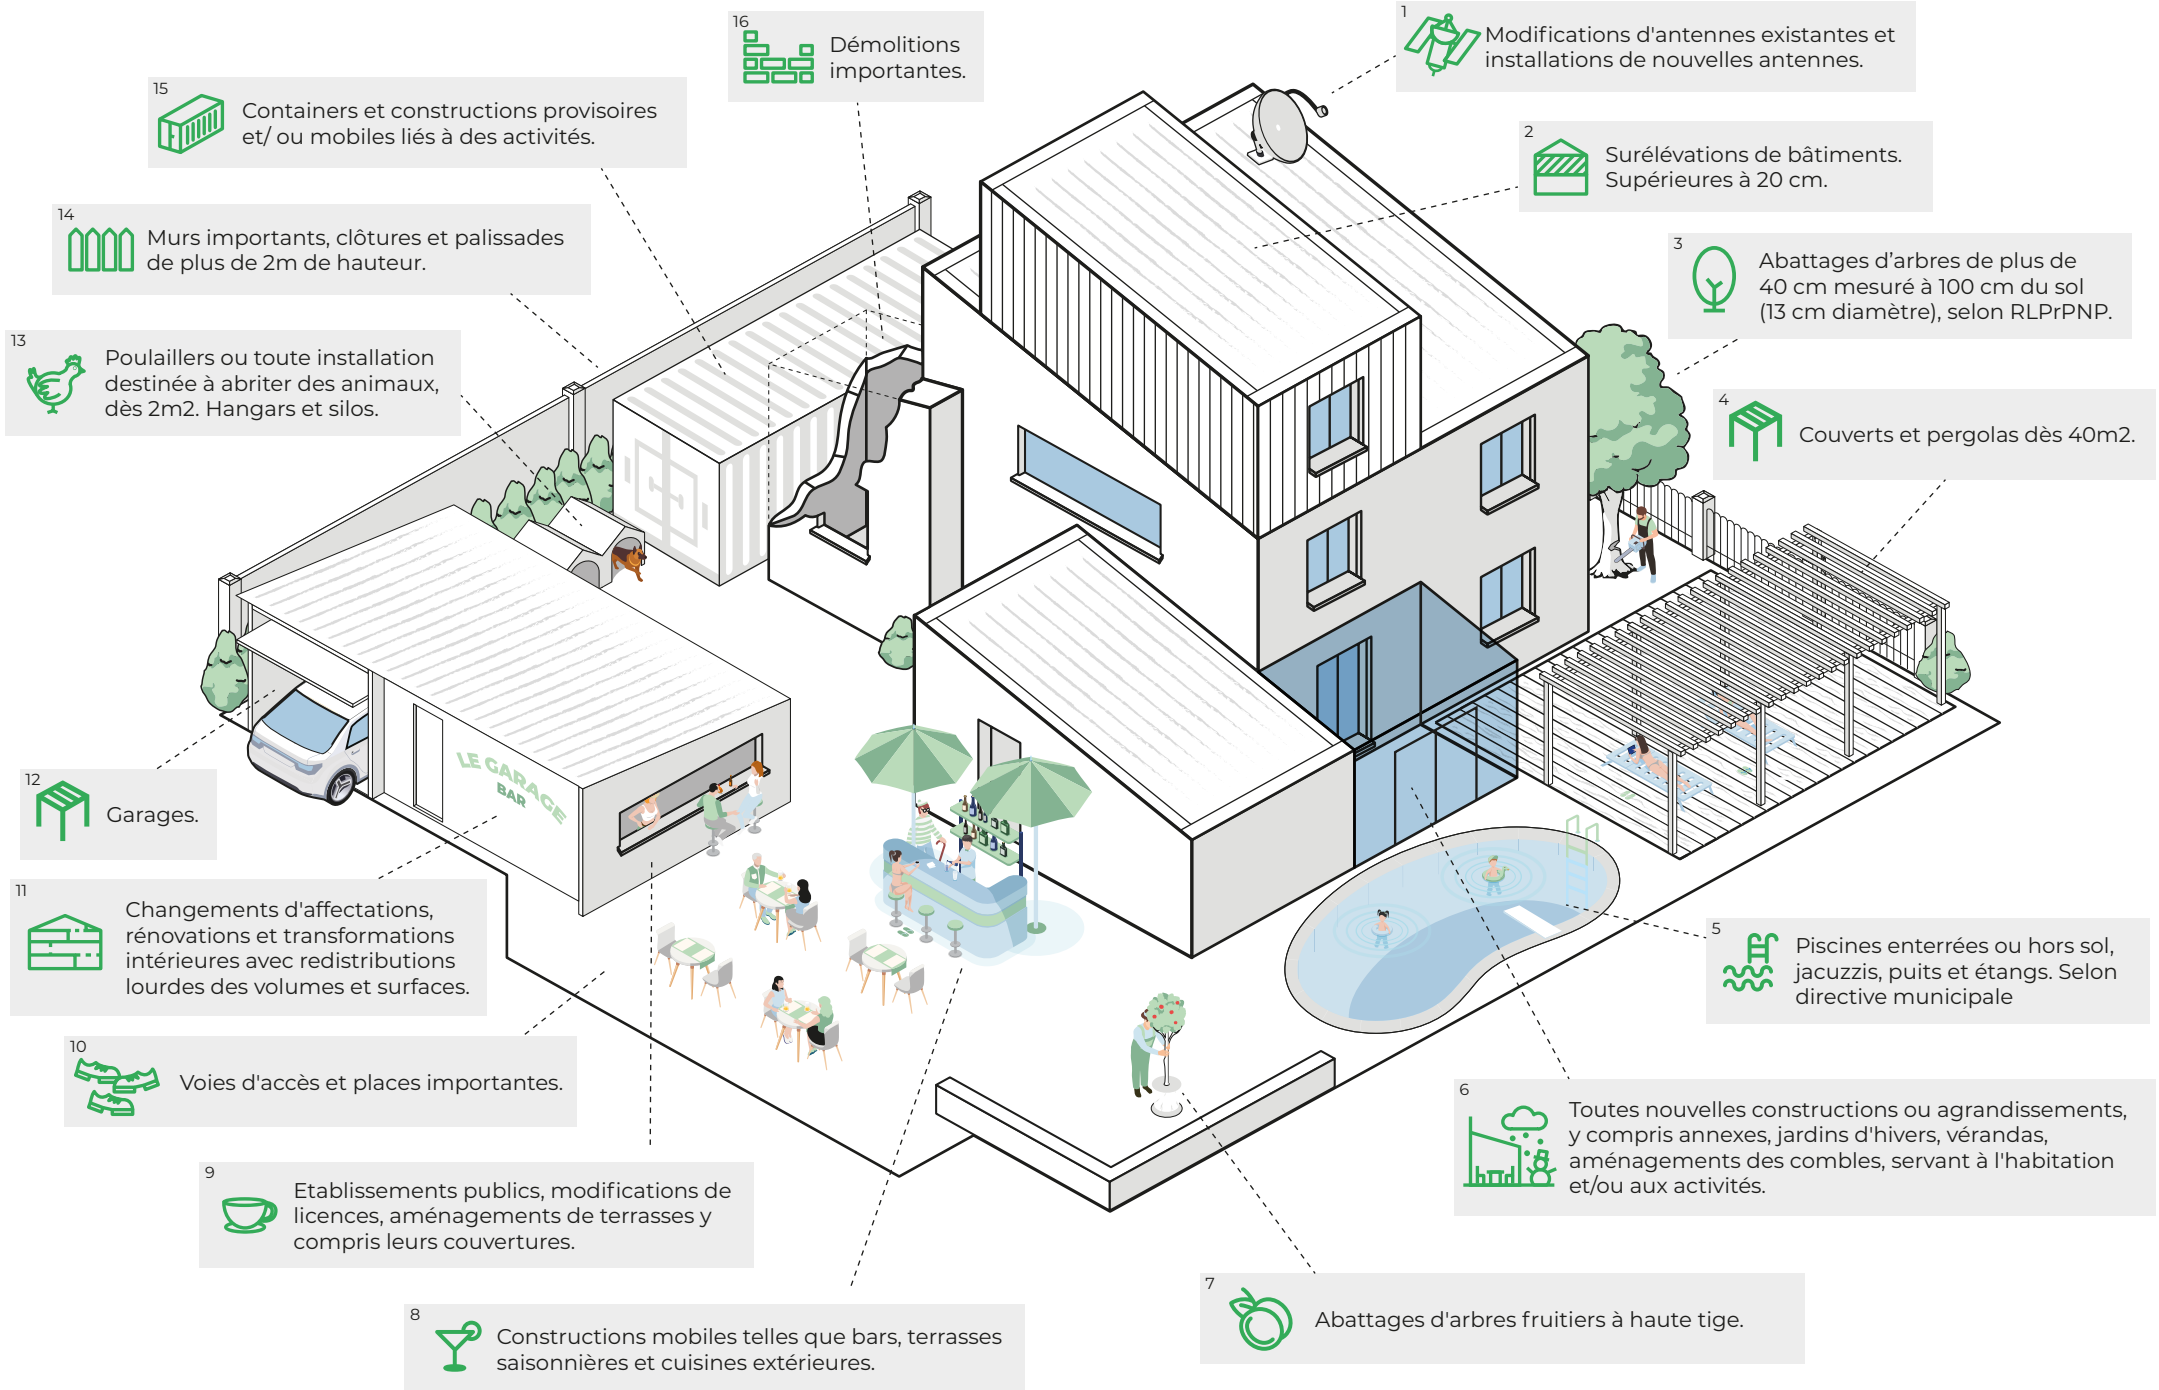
16
Démolitions importantes.

1
Modifications d'antennes existantes et installations de nouvelles antennes.

15
Containers et constructions provisoires et/ ou mobiles liés à des activités.

2
Surélévations de bâtiments. Supérieures à 20 cm.

14
Murs importants, clôtures et palissades de plus de 2m de hauteur.

3
Abattages d'arbres de plus de 40 cm mesuré à 100 cm du sol (13 cm diamètre), selon RLPrPNP.

13
Poulaillers ou toute installation destinée à abriter des animaux, dès 2m2. Hangars et silos.

4
Couverts et pergolas dès 40m2.

LE GARAGE BAR

12
Garages.

11
Changements d'affectations, rénovations et transformations intérieures avec redistributions lourdes des volumes et surfaces.

5
Piscines enterrées ou hors sol, jacuzzis, puits et étangs. Selon directive municipale

10
Voies d'accès et places importantes.

6
Toutes nouvelles constructions ou agrandissements, y compris annexes, jardins d'hivers, vérandas, aménagements des combles, servant à l'habitation et/ou aux activités.

9
Etablissements publics, modifications de licences, aménagements de terrasses y compris leurs couvertures.

7
Abattages d'arbres fruitiers à haute tige.

8
Constructions mobiles telles que bars, terrasses saisonnières et cuisines extérieures.